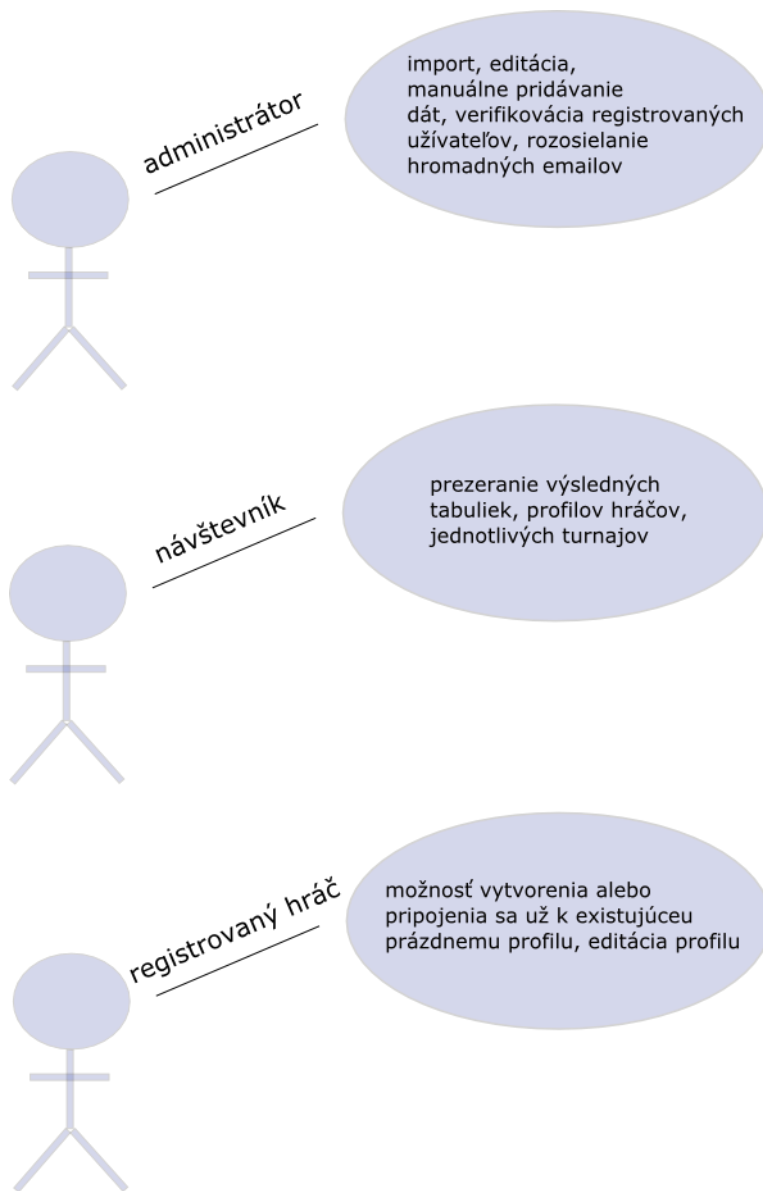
administrátor

import, editácia, manuálne pridávanie dát, verifikovácia registrovaných užívateľov, rozosielanie hromadných emailov

návštevník

prezeranie výsledných tabuliek, profilov hráčov, jednotlivých turnajov

registrovaný hráč

možnosť vytvorenia alebo pripojenia sa už k existujúceu prázdnemu profilu, editácia profilu